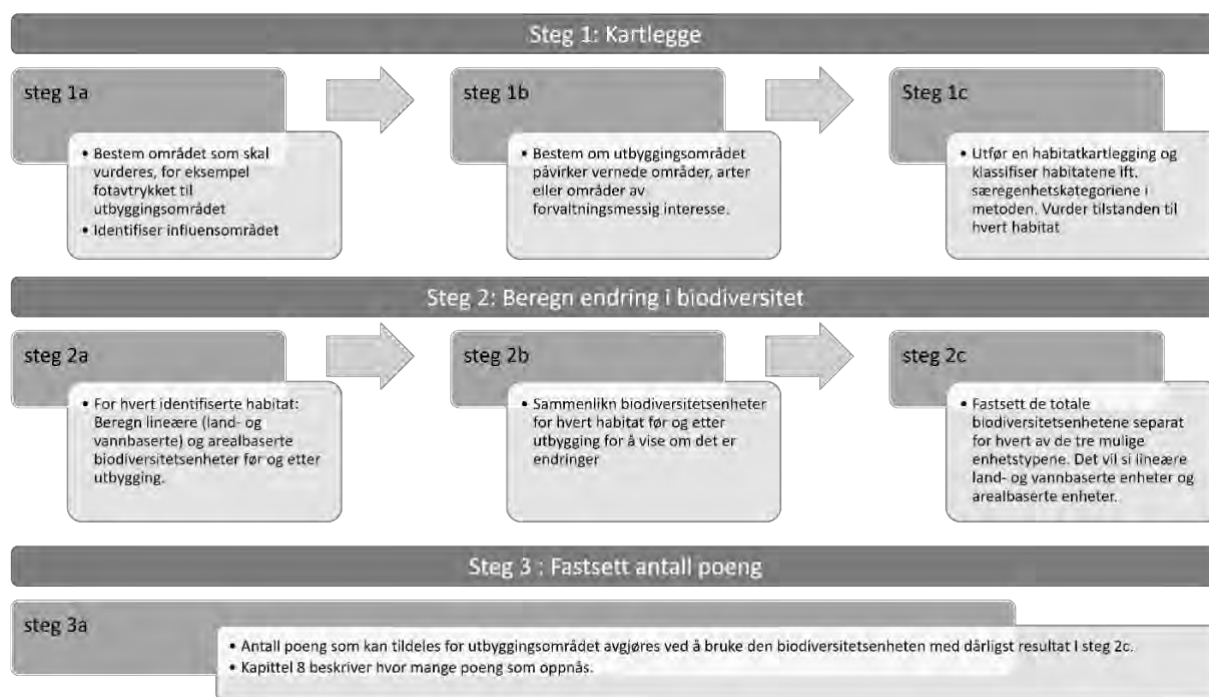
Steg 1: Kartlegge

steg 1a

• Bestem området som skal vurderes, for eksempel fotavtrykket til utbyggingsområdet
• Identifiser influensområdet

steg 1b

• Bestem om utbyggingsområdet påvirker vernede områder, arter eller områder av forvaltningsmessig interesse.

Steg 1c

• Utfør en habitatkartlegging og klassifiser habitatene ift. særegenhetskategoriene i metoden. Vurder tilstanden til hvert habitat

Steg 2: Beregn endring i biodiversitet

steg 2a

• For hvert identifiserte habitat: Beregn lineære (land- og vannbaserte) og arealbaserte biodiversitetsenheter før og etter utbygging.

steg 2b

• Sammenlikn biodiversitetsenheter for hvert habitat før og etter utbygging for å vise om det er endringer

steg 2c

• Fastsett de totale biodiversitetsenhetene separat for hvert av de tre mulige enhetstypene. Det vil si lineære land- og vannbaserte enheter og arealbaserte enheter.

Steg 3 : Fastsett antall poeng

steg 3a

• Antall poeng som kan tildeles for utbyggingsområdet avgjøres ved å bruke den biodiversitetsenheten med dårligst resultat i steg 2c.
• Kapittel 8 beskriver hvor mange poeng som oppnås.